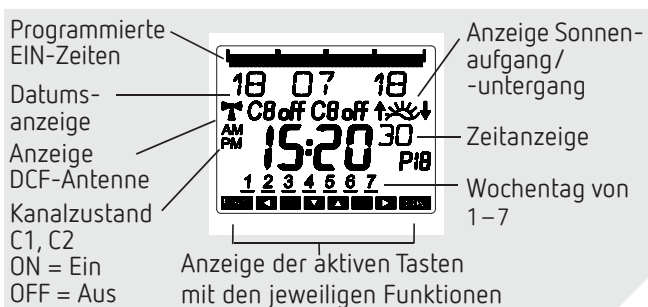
Programmierte EIN-Zeiten

Datumsanzeige

Anzeige DCF-Antenne

Kanalzustand C1, C2
ON = Ein
OFF = Aus

18 07 18
C8 off C8 off
AM
PM
15:20 30
P18
1 2 3 4 5 6 7

Anzeige Sonnenaufgang/ -untergang

Zeitanzeige

Wochentag von 1 – 7

Anzeige der aktiven Tasten mit den jeweiligen Funktionen